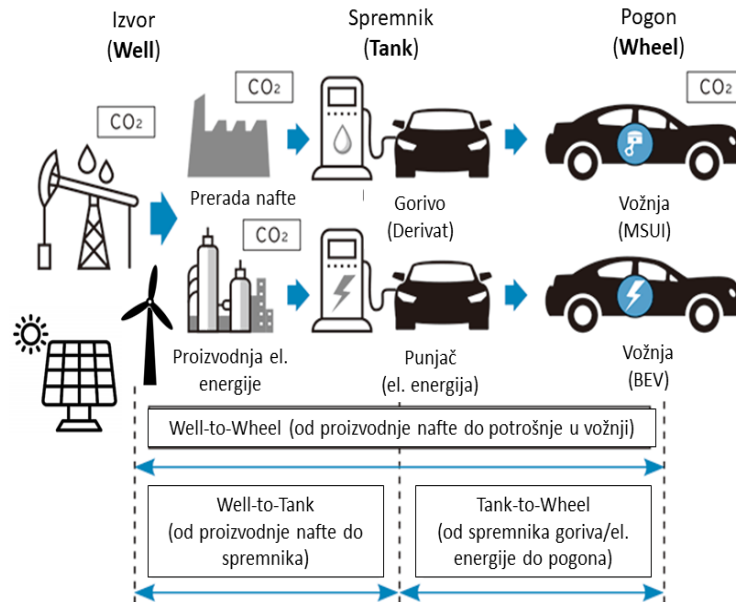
Izvor
(**Well**)

Spremnik
(**Tank**)

Pogon
(**Wheel**)

$CO_2$

$CO_2$

$CO_2$

$CO_2$

Prerada nafte

Gorivo
(Derivat)

Vožnja
(MSUI)

Proizvodnja el. energije

Punjač
(el. energija)

Vožnja
(BEV)

Well-to-Wheel (od proizvodnje nafte do potrošnje u vožnji)

Well-to-Tank
(od proizvodnje nafte do spremnika)

Tank-to-Wheel
(od spremnika goriva/el. energije do pogona)